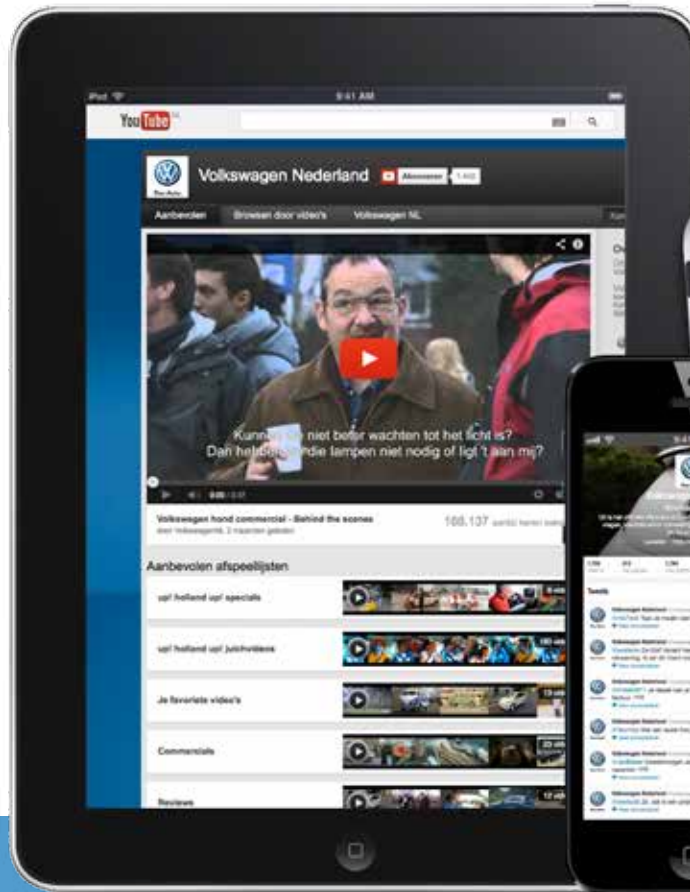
iPad
9:41 AM
YouTube
Volkswagen Nederland
Abonneren
1.442
Aanbevolen
Browsen door video's
Volkswagen NL
Kunnen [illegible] niet beter wachten tot het licht is?
Dan hebben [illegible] die lampen niet nodig of ligt 't aan mij?
0:00 / 0:57
Volkswagen hond commercial - Behind the scenes
door VolkswagenNL 2 maanden geleden
188.137 weergaven
Aanbevolen afspeellijsten
up! holland up! specials
up! holland up! juichvideos
Je favoriete video's
Commercials
Reviews
Tweets
Volkswagen Nederland
Volkswagen Nederland
Volkswagen Nederland
Volkswagen Nederland
Volkswagen Nederland
Volkswagen Nederland